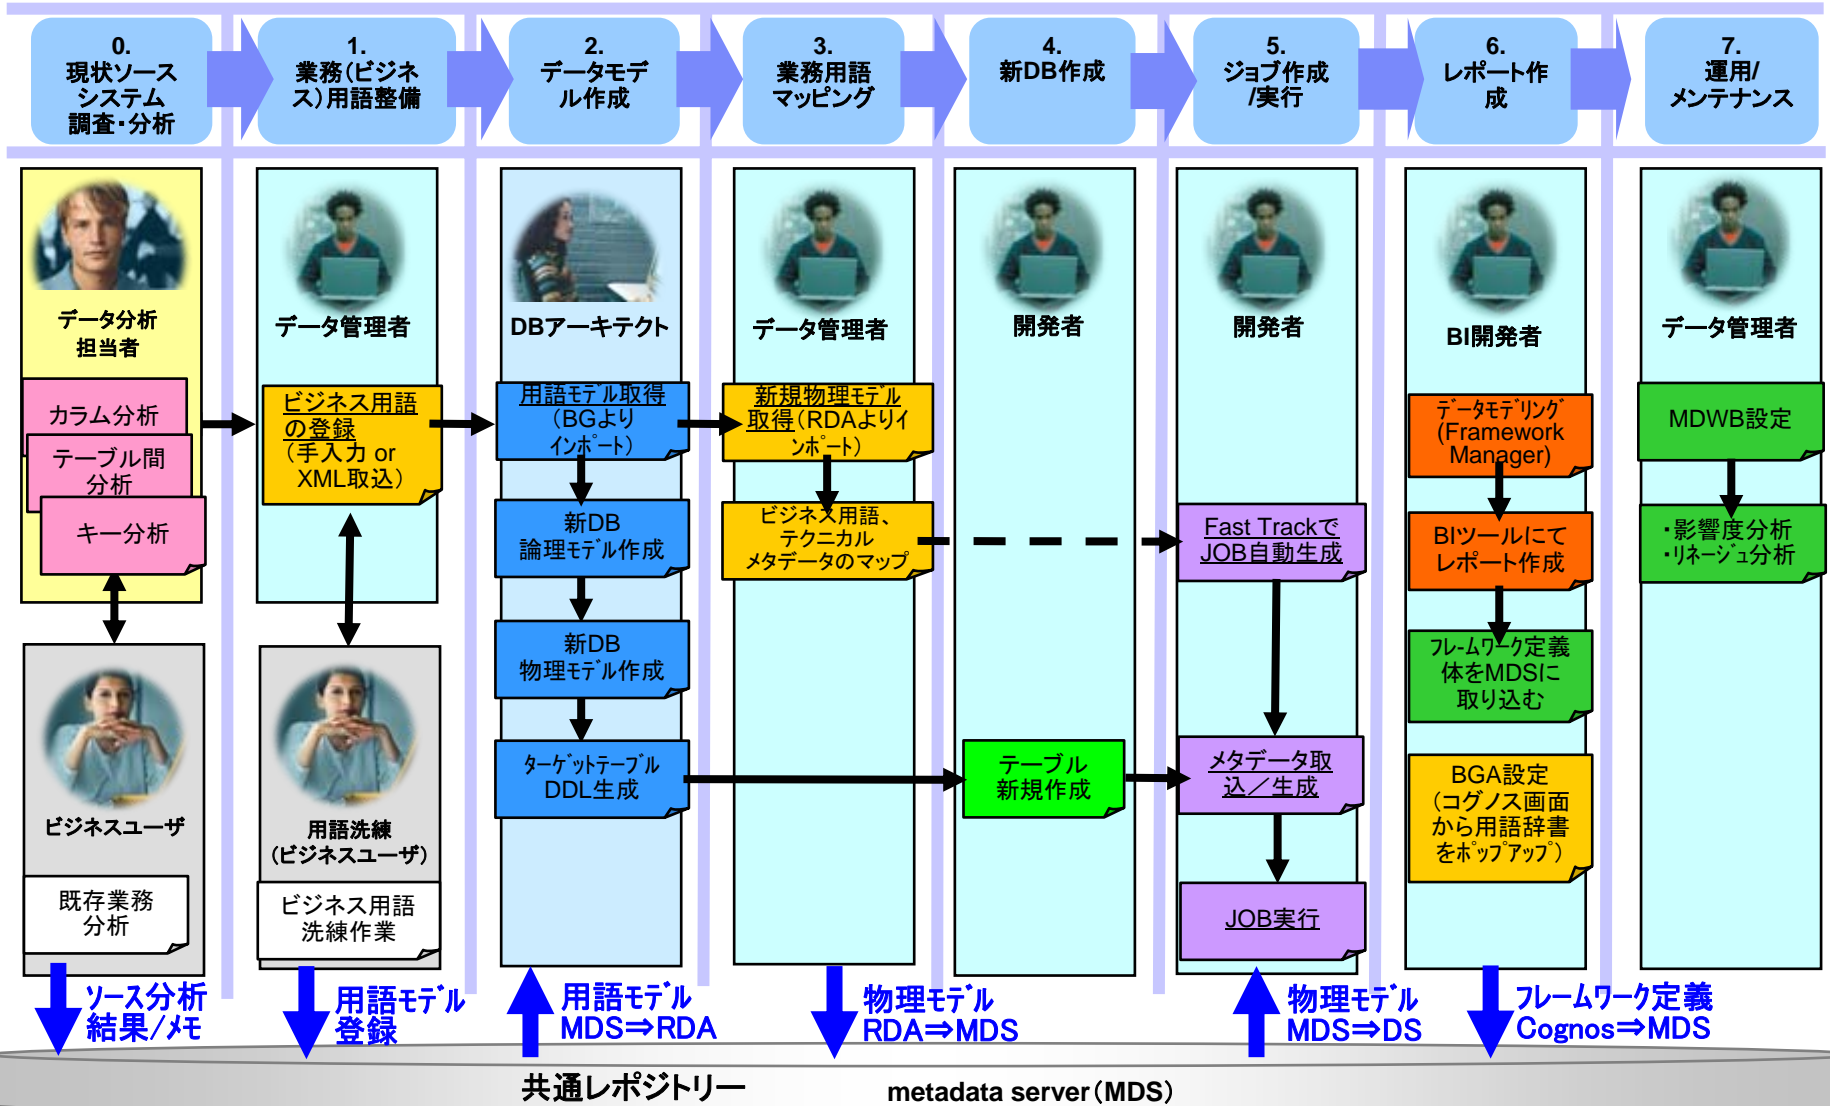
0. 現状ソースシステム調査・分析

1. 業務(ビジネス)用語整備

2. データモデル作成

3. 業務用語マッピング

4. 新DB作成

5. ジョブ作成/実行

6. レポート作成

7. 運用/メンテナンス

データ分析担当者

カラム分析

テーブル間分析

キー分析

ビジネスユーザ

既存業務分析

データ管理者

ビジネス用語の登録（手入力 or XML取込）

用語洗練（ビジネスユーザ）

ビジネス用語洗練作業

DBアーキテクト

用語モデル取得（BGよりインポート）

新DB論理モデル作成

新DB物理モデル作成

ターゲットテーブルDDL生成

データ管理者

新規物理モデル取得（RDAよりインポート）

ビジネス用語、テクニカルメタデータのマップ

開発者

テーブル新規作成

開発者

Fast TrackでJOB自動生成

メタデータ取込／生成

JOB実行

BI開発者

データモデリング(Framework Manager)

BIツールにてレポート作成

フレームワーク定義体をMDSに取り込む

BGA設定（コグノス画面から用語辞書をポップアップ）

データ管理者

MDWB設定

・影響度分析
・リネージュ分析

ソース分析結果/メモ

用語モデル登録

用語モデル MDS⇒RDA

物理モデル RDA⇒MDS

物理モデル MDS⇒DS

フレームワーク定義 Cognos⇒MDS

共通レポジトリー

metadata server（MDS）